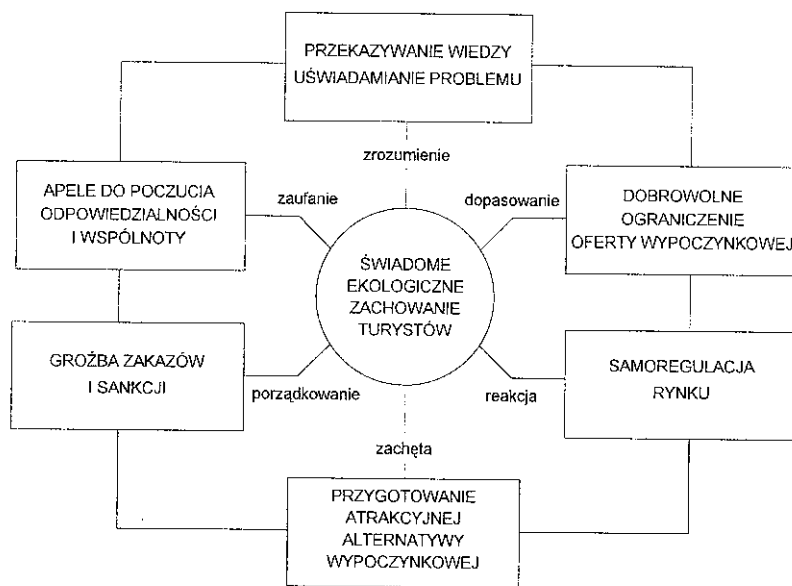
PRZEKAZYWANIE WIEDZY
UŚWIADAMIANIE PROBLEMU

zrozumienie

APELE DO POCZUCIA
ODPOWIEDZIALNOŚCI
I WSPÓLNOTY

zaufanie

dopasowanie

DOBROWOLNE
OGRANICZENIE
OFERTY WYPOCZYNKOWEJ

ŚWIADOME
EKOLOGICZNE
ZACHOWANIE
TURYSTÓW

GROŹBA ZAKAZÓW
I SANKCJI

porządkowanie

reakcja

SAMOREGULACJA
RYNKU

zachęta

PRZYGOTOWANIE
ATRAKCYJNEJ
ALTERNATYWY
WYPOCZYNKOWEJ